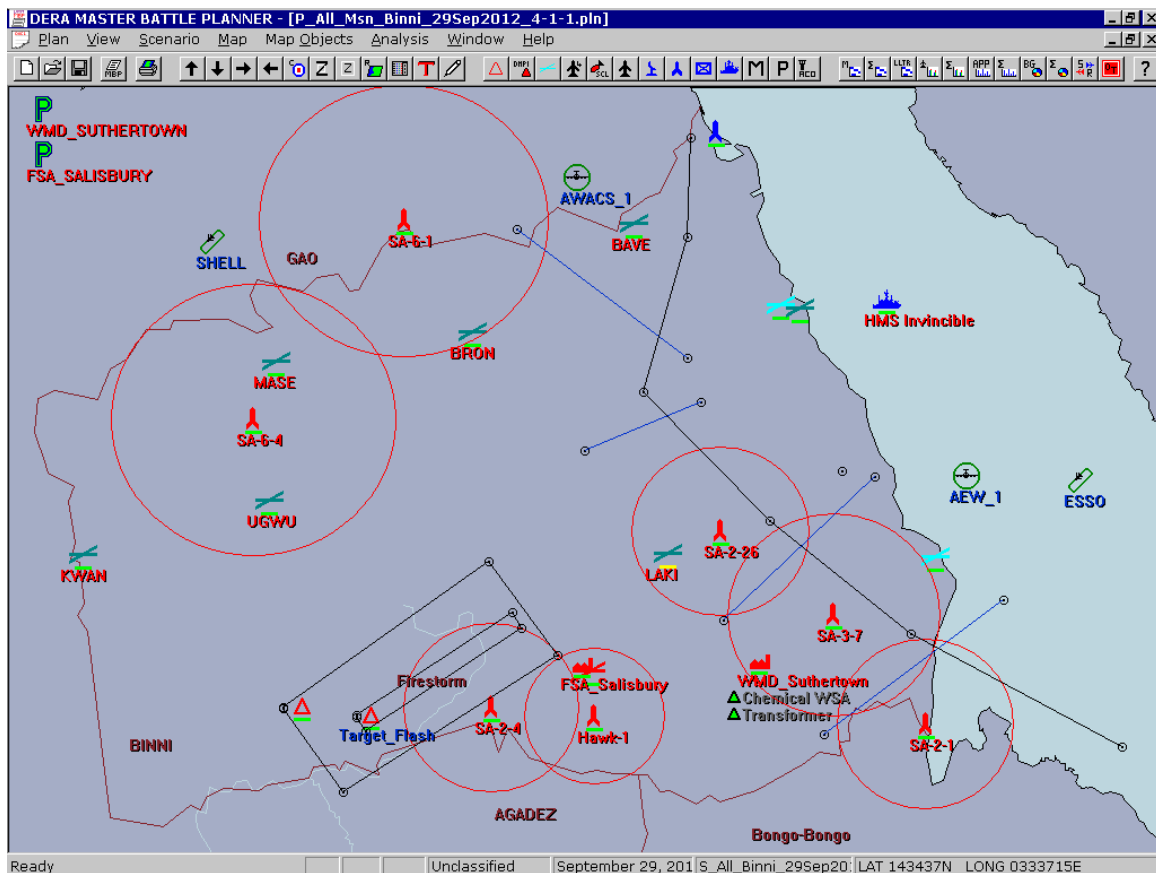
DERA MASTER BATTLE PLANNER - [P_All_Msn_Binni_29Sep2012_4-1-1.pln]

Plan View Scenario Map Map Objects Analysis Window Help

Z Z T M P

WMD_SUTHERTOWN
FSA_SALISBURY
AWACS_1
SA-6-1
BAVE
SHELL
GAO
HMS Invincible
BRON
MASE
SA-6-4
AEW_1
ESSO
UGWU
SA-2-26
KWAN
LAKI
SA-3-7
Firestorm
FSA_Salisbury
WMD_Suthertown
Chemical WSA
Transformer
Target_Flash
SA-2-4
Hawk-1
SA-2-1
BINNI
AGADEZ
Bongo-Bongo

Ready | Unclassified | September 29, 201 | S_All_Binni_29Sep20 | LAT 143437N | LONG 0333715E